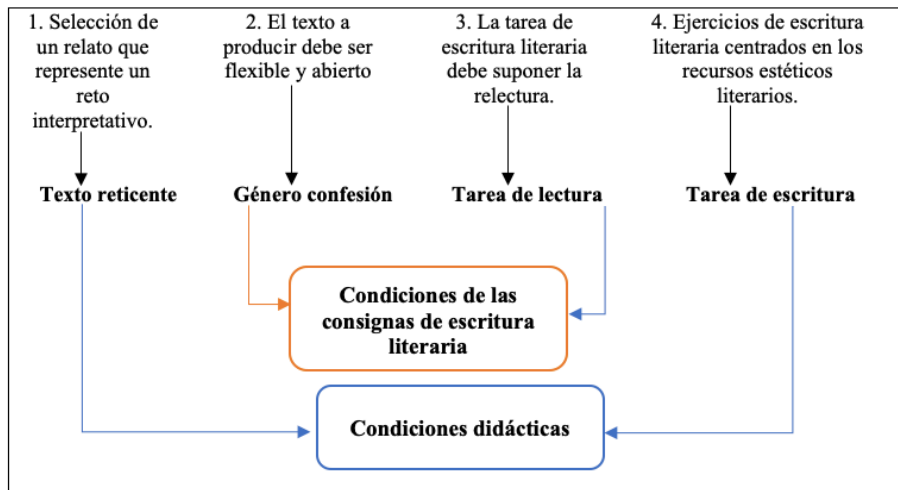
1. Selección de un relato que represente un reto interpretativo.

2. El texto a producir debe ser flexible y abierto

3. La tarea de escritura literaria debe suponer la relectura.

4. Ejercicios de escritura literaria centrados en los recursos estéticos literarios.

Texto reticente

Género confesión

Tarea de lectura

Tarea de escritura

Condiciones de las consignas de escritura literaria

Condiciones didácticas